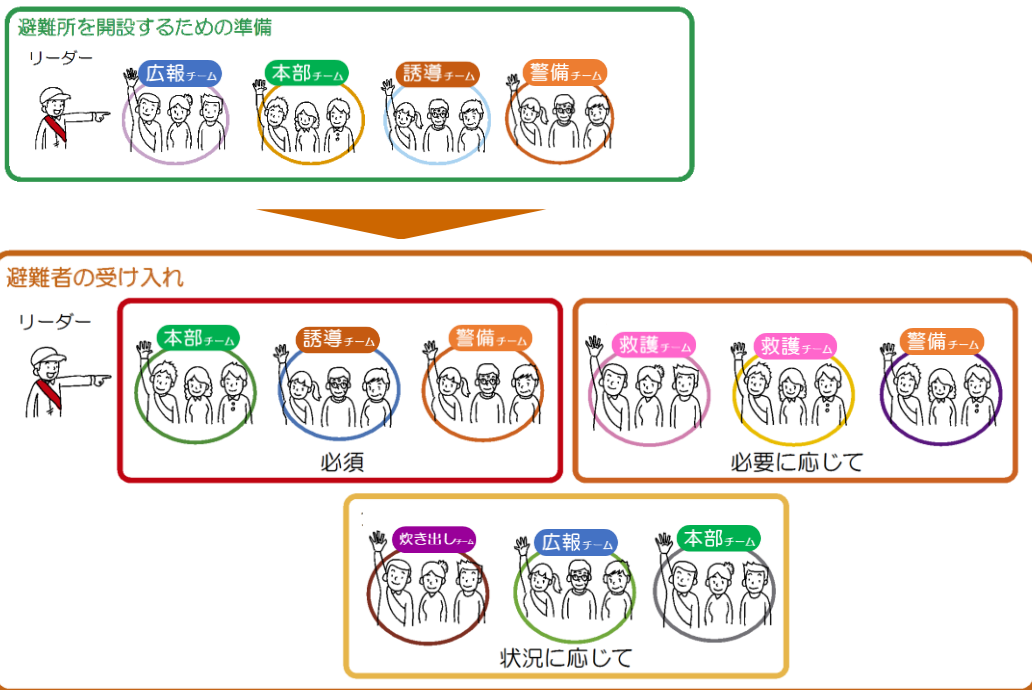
避難所を開設するための準備

リーダー

広報チーム

本部チーム

誘導チーム

警備チーム

避難者の受け入れ

リーダー

本部チーム

誘導チーム

警備チーム

必須

救護チーム

救護チーム

警備チーム

必要に応じて

炊き出しチーム

広報チーム

本部チーム

状況に応じて